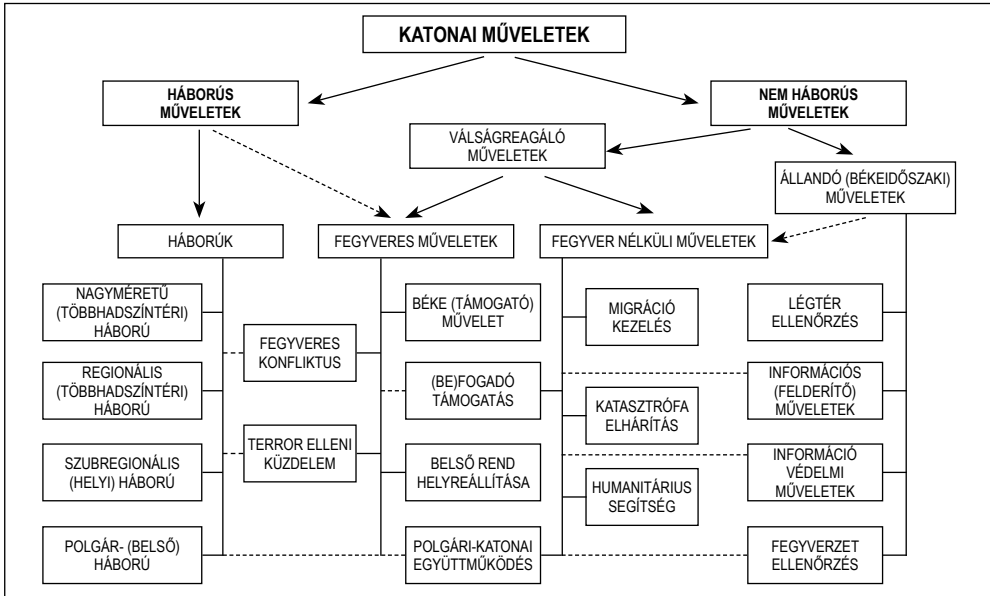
KATONAI MŰVELETEK

HÁBORÚS MŰVELETEK

NEM HÁBORÚS MŰVELETEK

VÁLSÁGREAGÁLÓ MŰVELETEK

ÁLLANDÓ (BÉKEIDŐSZAKI) MŰVELETEK

HÁBORÚK

FEGYVERES MŰVELETEK

FEGYVER NÉLKÜLI MŰVELETEK

NAGYMÉRETŰ (TÖBBHADSZÍNTÉRI) HÁBORÚ

REGIONÁLIS (TÖBBHADSZÍNTÉRI) HÁBORÚ

SZUBREGIONÁLIS (HELYI) HÁBORÚ

POLGÁR- (BELSŐ) HÁBORÚ

FEGYVERES KONFLIKTUS

TERROR ELLENI KÜZDELEM

BÉKE (TÁMOGATÓ) MŰVELET

(BE)FOGADÓ TÁMOGATÁS

BELSŐ REND HELYREÁLLÍTÁSA

POLGÁRI-KATONAI EGYÜTTMŰKÖDÉS

MIGRÁCIÓ KEZELÉS

KATASZTRÓFA ELHÁRÍTÁS

HUMANITÁRIUS SEGÍTSÉG

LÉGTÉR ELLENŐRZÉS

INFORMÁCIÓS (FELDERÍTŐ) MŰVELETEK

INFORMÁCIÓ VÉDELMI MŰVELETEK

FEGYVERZET ELLENŐRZÉS